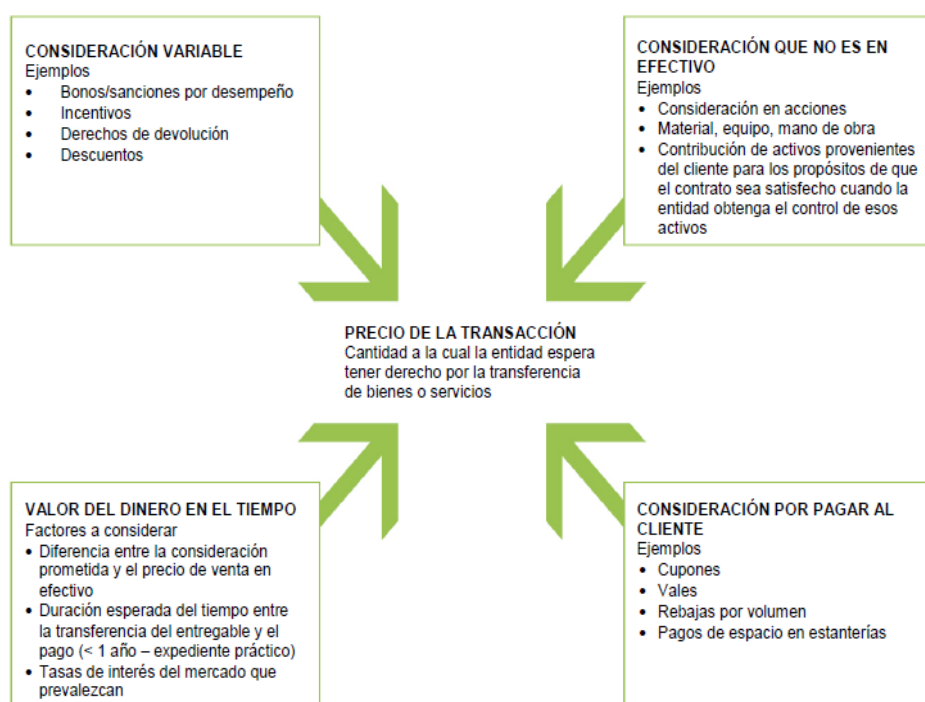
CONSIDERACIÓN VARIABLE
Ejemplos
- Bonos/sanciones por desempeño
- Incentivos
- Derechos de devolución
- Descuentos

CONSIDERACIÓN QUE NO ES EN EFECTIVO
Ejemplos
- Consideración en acciones
- Material, equipo, mano de obra
- Contribución de activos provenientes del cliente para los propósitos de que el contrato sea satisfecho cuando la entidad obtenga el control de esos activos

PRECIO DE LA TRANSACCIÓN
Cantidad a la cual la entidad espera tener derecho por la transferencia de bienes o servicios

VALOR DEL DINERO EN EL TIEMPO
Factores a considerar
- Diferencia entre la consideración prometida y el precio de venta en efectivo
- Duración esperada del tiempo entre la transferencia del entregable y el pago (< 1 año – expediente práctico)
- Tasas de interés del mercado que prevalezcan

CONSIDERACIÓN POR PAGAR AL CLIENTE
Ejemplos
- Cupones
- Vales
- Rebajas por volumen
- Pagos de espacio en estanterías